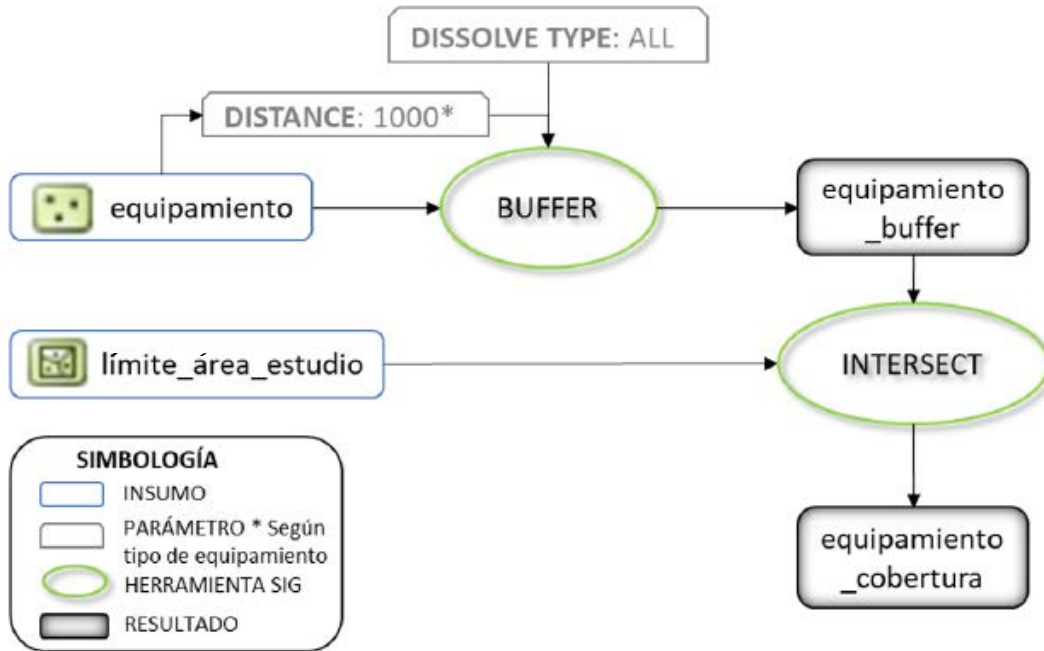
DISSOLVE TYPE: ALL

DISTANCE: 1000*

equipamiento

BUFFER

equipamiento _buffer

límite_área_estudio

INTERSECT

SIMBOLOGÍA
INSUMO
PARÁMETRO * Según tipo de equipamiento
HERRAMIENTA SIG
RESULTADO

equipamiento _cobertura